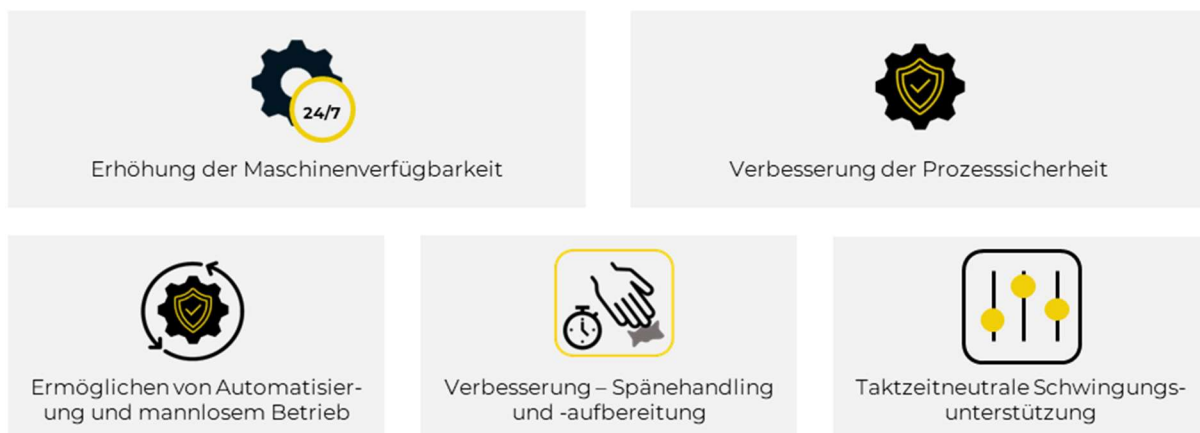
24/7

Erhöhung der Maschinenverfügbarkeit

Verbesserung der Prozesssicherheit

Ermöglichen von Automatisierung und mannlosem Betrieb

Verbesserung – Spänehandling und -aufbereitung

Taktzeitneutrale Schwingungsunterstützung